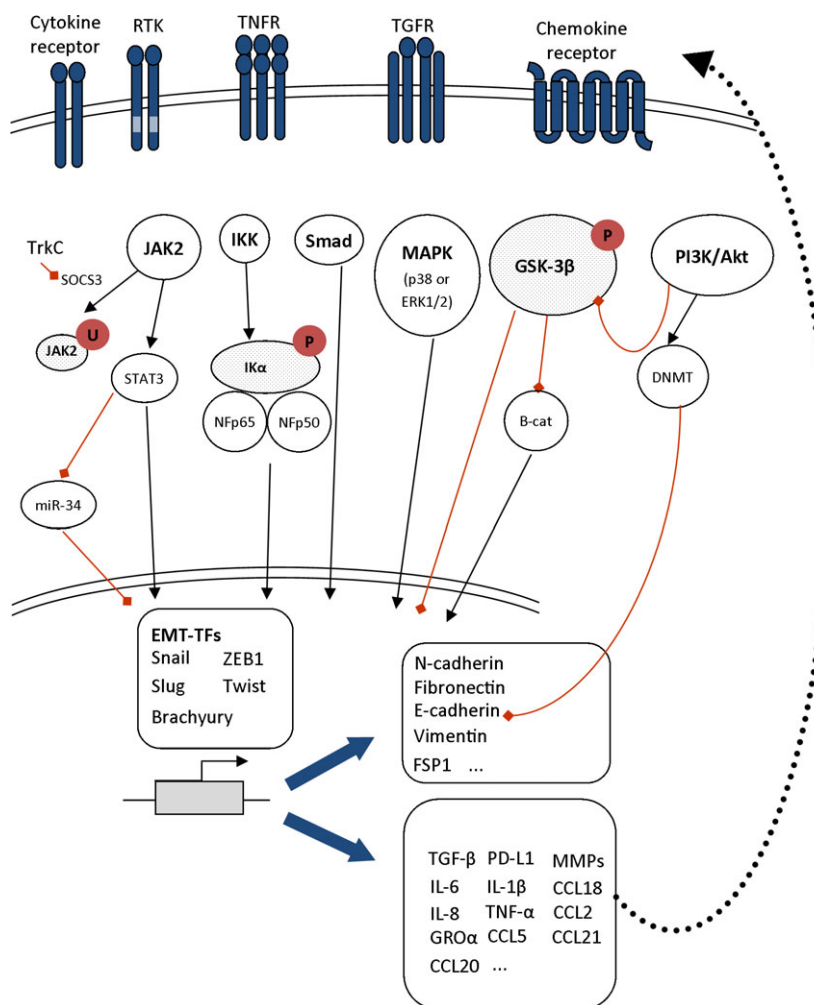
Cytokine receptor

RTK

TNFR

TGFR

Chemokine receptor

TrkC

SOCS3

JAK2

JAK2

U

STAT3

miR-34

IKK

IKα

P

NFp65

NFp50

Smad

MAPK
(p38 or ERK1/2)

GSK-3β

P

B-cat

PI3K/Akt

DNMT

EMT-TFs
Snail ZEB1
Slug Twist
Brachyury

N-cadherin
Fibronectin
E-cadherin
Vimentin
FSP1 ...

TGF-β PD-L1 MMPs
IL-6 IL-1β CCL18
IL-8 TNF-α CCL2
GROα CCL5 CCL21
CCL20 ...